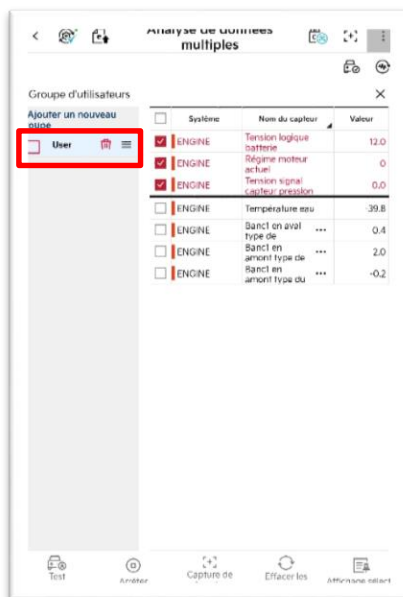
Analyse de données multiples

Groupe d'utilisateurs

Ajouter un nouveau grope

User

| | Système | Nom du capteur | Valeur |
|---|---|---|---|
| ☑ | ENGINE | Tension logique batterie | 12.0 |
| ☑ | ENGINE | Régime moteur actuel | 0 |
| ☑ | ENGINE | Tension signal capteur pression | 0.0 |
| ☐ | ENGINE | Température eau | 39.8 |
| ☐ | ENGINE | Banct en aval type de ••• | 0.4 |
| ☐ | ENGINE | Banct en amont type de ••• | 2.0 |
| ☐ | ENGINE | Banct en amont type du ••• | -0.2 |

Test Arrêter Capture de Effacer les Affichage sélect